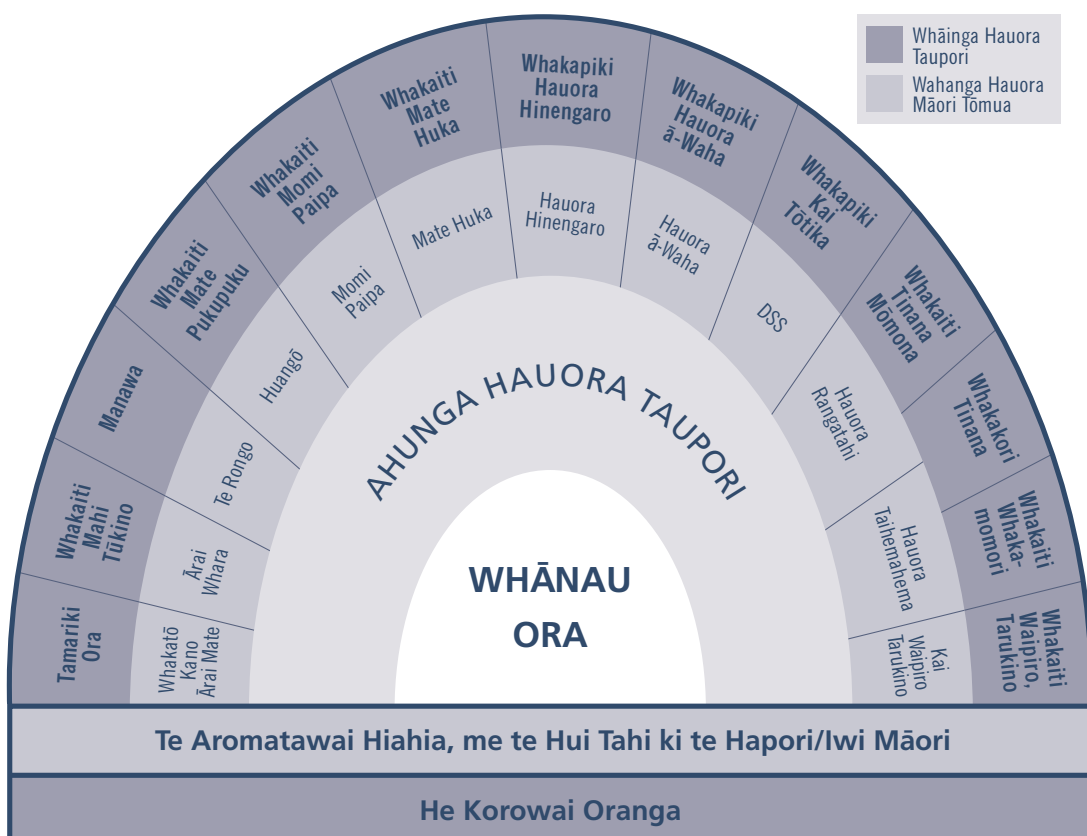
Whāinga Hauora Taupori

Wahanga Hauora Māori Tōmua

Tamariki Ora

Whakaiti Mahi Tūkino

Manawa

Whakaiti Mate Pukupuku

Whakaiti Momi Paipa

Whakaiti Mate Huka

Whakapiki Hauora Hinengaro

Whakapiki Hauora ā-Waha

Whakapiki Kai Tōtika

Whakaiti Tinana Mōmona

Whakakori Tinana

Whakaiti Whakamomori

Whakaiti Waipiro, Tarukino

Whakatō Kano Ārai Mate

Ārai Whara

Te Rongo

Huangō

Momi Paipa

Mate Huka

Hauora Hinengaro

Hauora ā-Waha

DSS

Hauora Rangatahi

Hauora Taihemahema

Kai Waipiro Tarukino

AHUNGA HAUORA TAUPORI

WHĀNAU ORA

Te Aromatawai Hiahia, me te Hui Tahi ki te Hapori/Iwi Māori

He Korowai Oranga